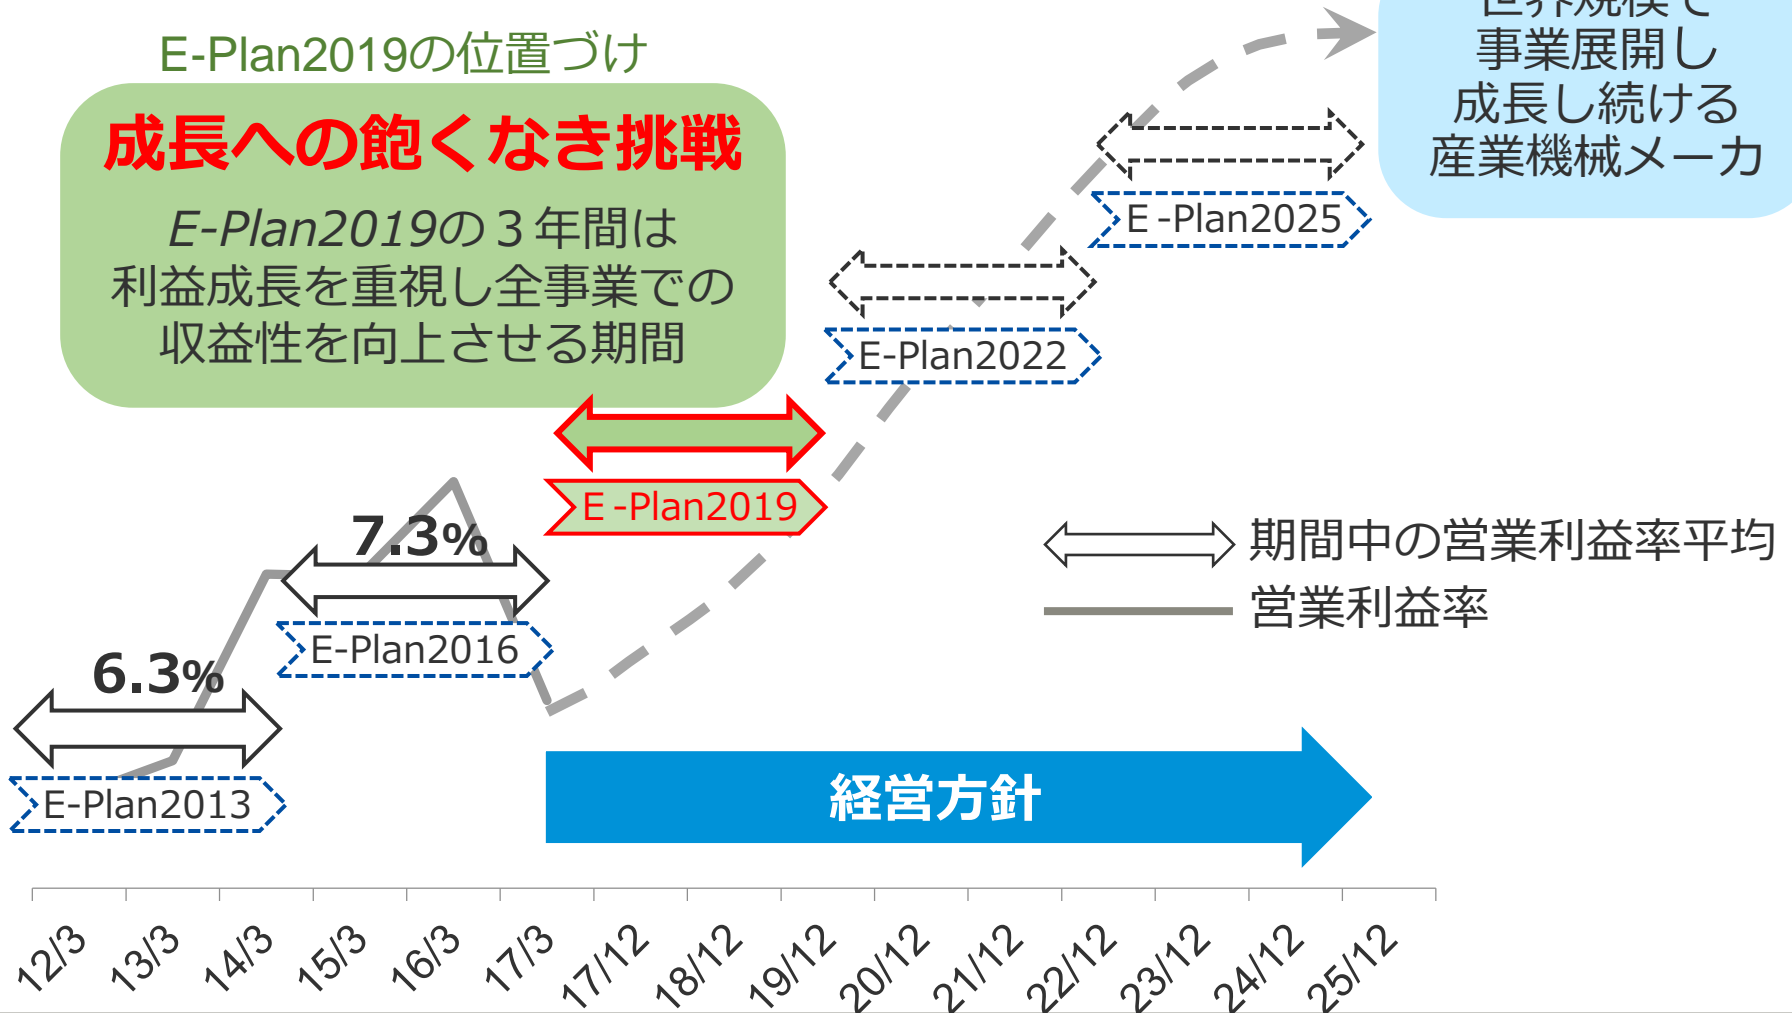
E-Plan2019の位置づけ

成長への飽くなき挑戦

E-Plan2019の３年間は
利益成長を重視し全事業での
収益性を向上させる期間

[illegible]
事業展開し
成長し続ける
産業機械メーカ

E -Plan2025

E-Plan2022

E -Plan2019

7.3%

E-Plan2016

6.3%

E-Plan2013

期間中の営業利益率平均
営業利益率

経営方針

12/3 13/3 14/3 15/3 16/3 17/3 17/12 18/12 19/12 20/12 21/12 22/12 23/12 24/12 25/12